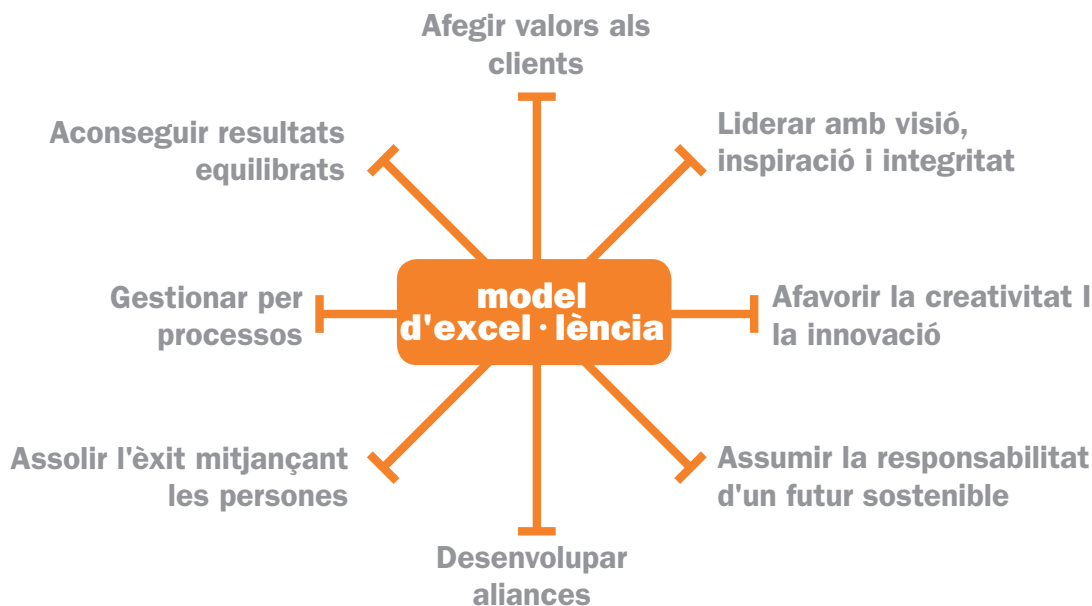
Afegir valors als clients

Aconseguir resultats equilibrats

Liderar amb visió, inspiració i integritat

model d'excel·lència

Gestionar per processos

Afavorir la creativitat I la innovació

Assolir l'èxit mitjançant les persones

Assumir la responsabilitat d'un futur sostenible

Desenvolupar aliances